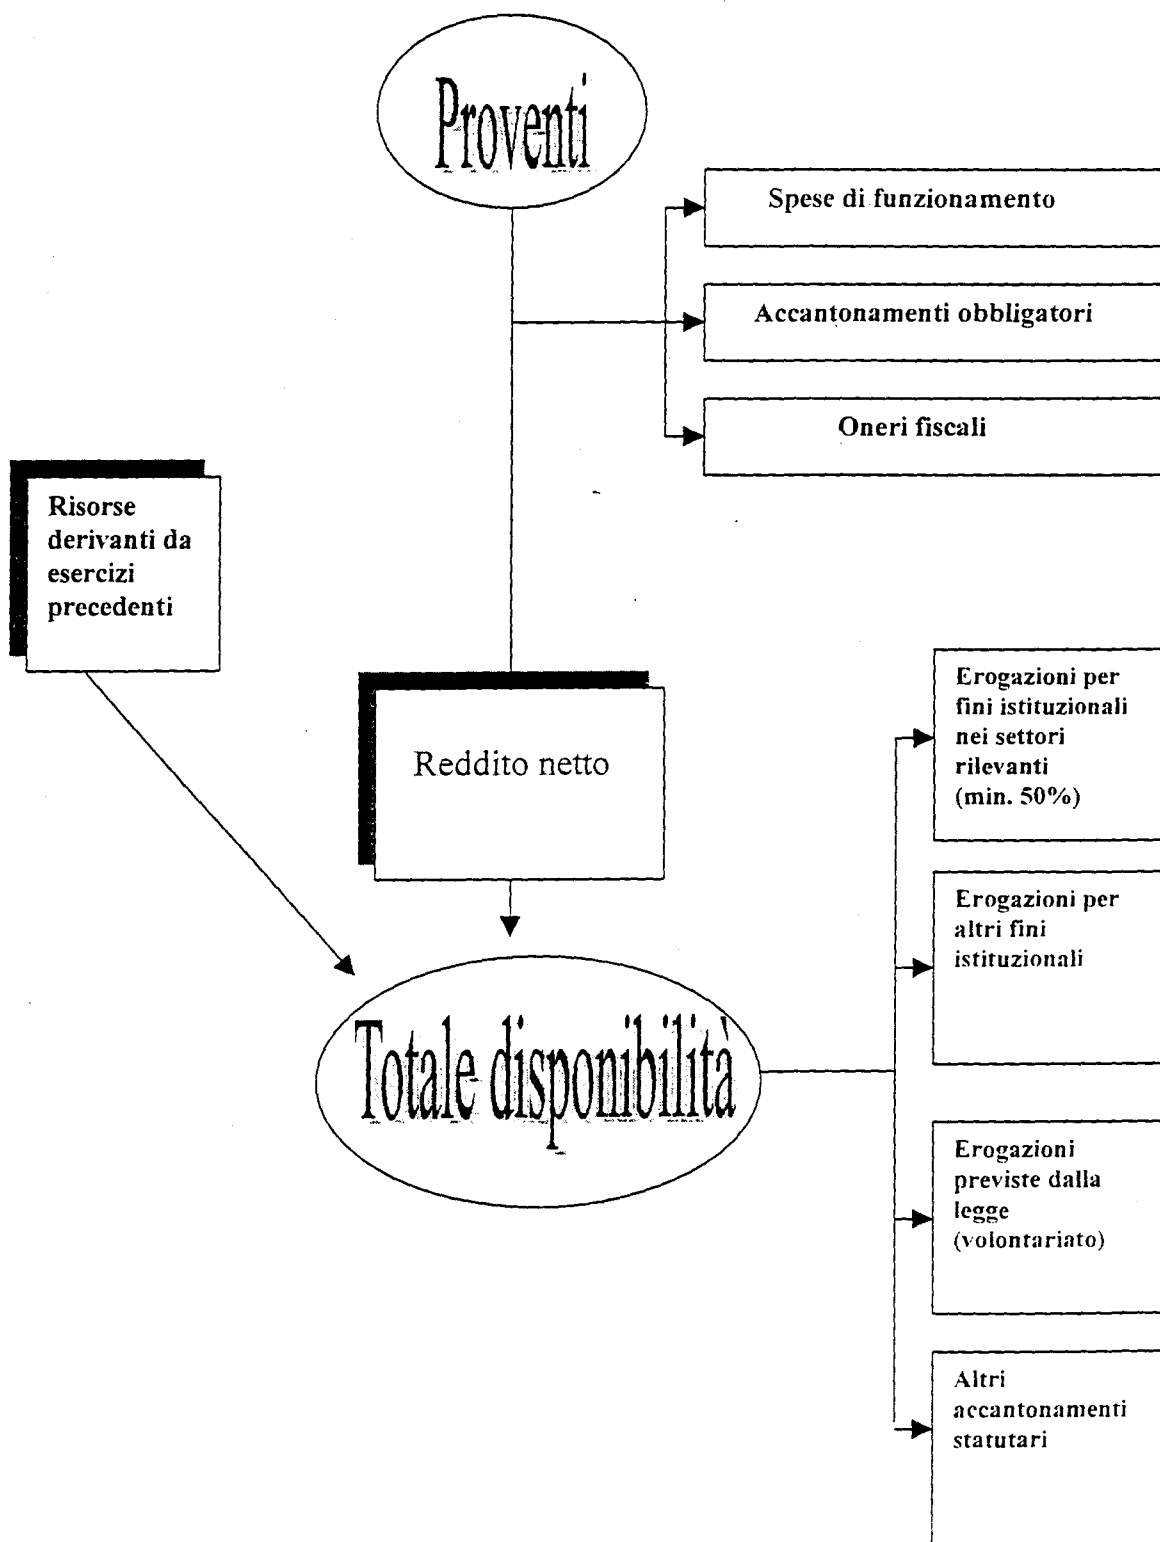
Proventi

Spese di funzionamento

Accantonamenti obbligatori

Oneri fiscali

Risorse derivanti da esercizi precedenti

Reddito netto

Erogazioni per fini istituzionali nei settori rilevanti (min. 50%)

Erogazioni per altri fini istituzionali

Totale disponibilità

Erogazioni previste dalla legge (volontariato)

Altri accantonamenti statutari